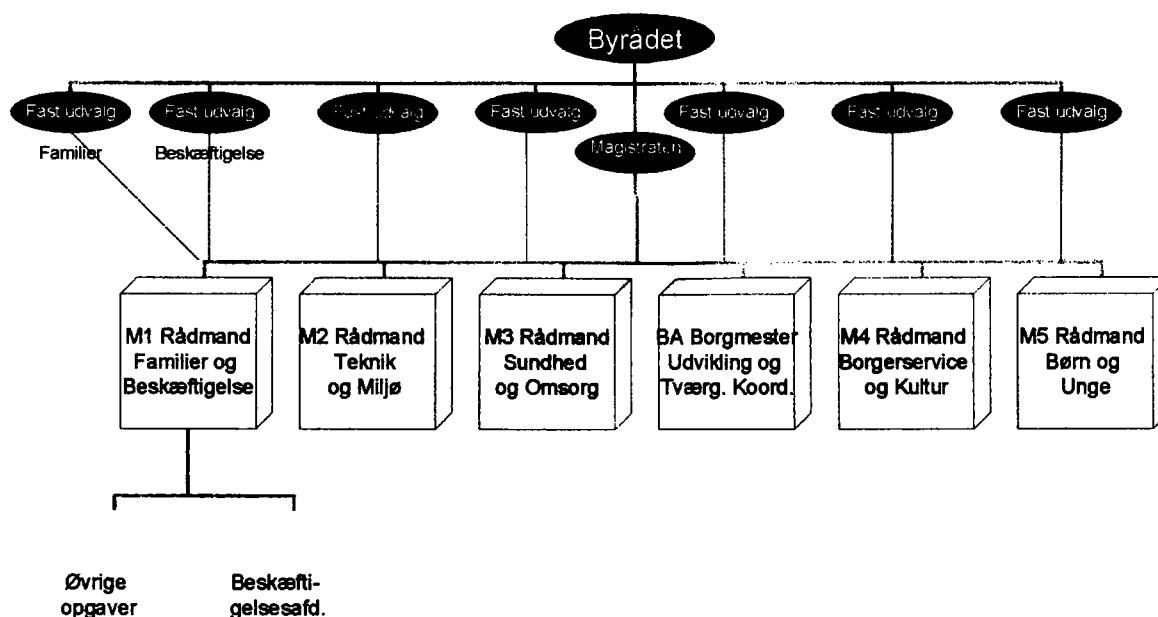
Byrådet

Fast udvalg

Familier

Fast udvalg

Beskæftigelse

Fast udvalg

Fast udvalg

Magistraten

Fast udvalg

Fast udvalg

Fast udvalg

M1 Rådmand Familier og Beskæftigelse

M2 Rådmand Teknik og Miljø

M3 Rådmand Sundhed og Omsorg

BA Borgmester Udvikling og Tværg. Koord.

M4 Rådmand Borgerservice og Kultur

M5 Rådmand Børn og Unge

Øvrige opgaver

Beskæftigelsesafd.